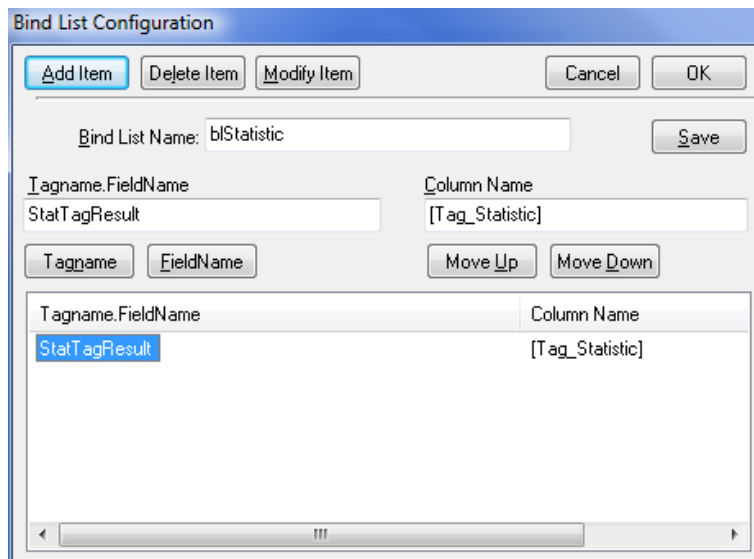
Bind List Configuration

Add Item | Delete Item | Modify Item | Cancel | OK

Bind List Name: blStatistic

Save

Tagname.FieldName

StatTagResult

Column Name

[Tag_Statistic]

Tagname | FieldName | Move Up | Move Down

| Tagname.FieldName | Column Name |
|---|---|
| StatTagResult | [Tag_Statistic] |